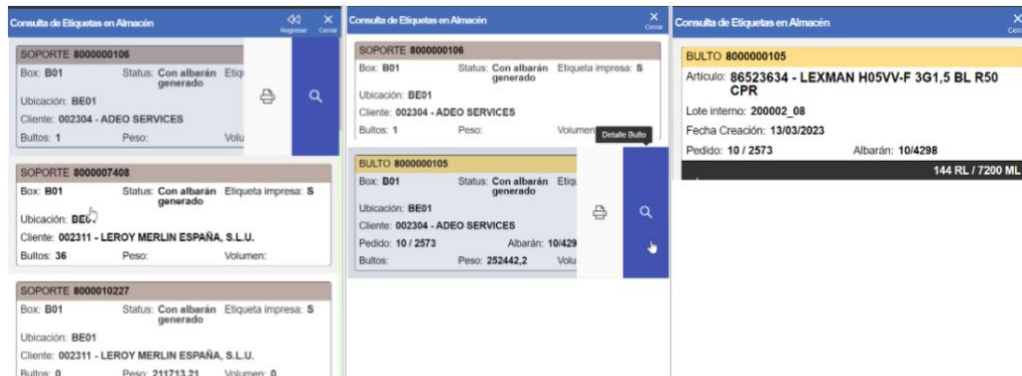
Consulta de Etiquetas en Almacén

Regresar

Cerrar

SOPORTE 8000000106

Box: B01

Status: Con albarán generado

Etiq

Ubicación: BE01

Cliente: 002304 - ADEO SERVICES

Bultos: 1

Peso:

Volu

SOPORTE 8000007408

Box: B01

Status: Con albarán generado

Etiqueta impresa: S

Ubicación: BE0

Cliente: 002311 - LEROY MERLIN ESPAÑA, S.L.U.

Bultos: 36

Peso:

Volumen:

SOPORTE 8000010227

Box: B01

Status: Con albarán generado

Etiqueta impresa: S

Ubicación: BE01

Cliente: 002311 - LEROY MERLIN ESPAÑA, S.L.U.

Bultos: 0

Peso: 211713,21

Volumen: 0

Consulta de Etiquetas en Almacén

Cerrar

SOPORTE 8000000106

Box: B01

Status: Con albarán generado

Etiqueta impresa: S

Ubicación: BE01

Cliente: 002304 - ADEO SERVICES

Bultos: 1

Peso:

Volumen

Detalle Bulto

BULTO 8000000105

Box: B01

Status: Con albarán generado

Etiq

Ubicación: BE01

Cliente: 002304 - ADEO SERVICES

Pedido: 10 / 2573

Albarán: 10/429

Bultos:

Peso: 252442,2

Volu

Consulta de Etiquetas en Almacén

Cerr

BULTO 8000000105

Artículo: 86523634 - LEXMAN H05VV-F 3G1,5 BL R50 CPR

Lote interno: 200002_08

Fecha Creación: 13/03/2023

Pedido: 10 / 2573

Albarán: 10/4298

144 RL / 7200 ML